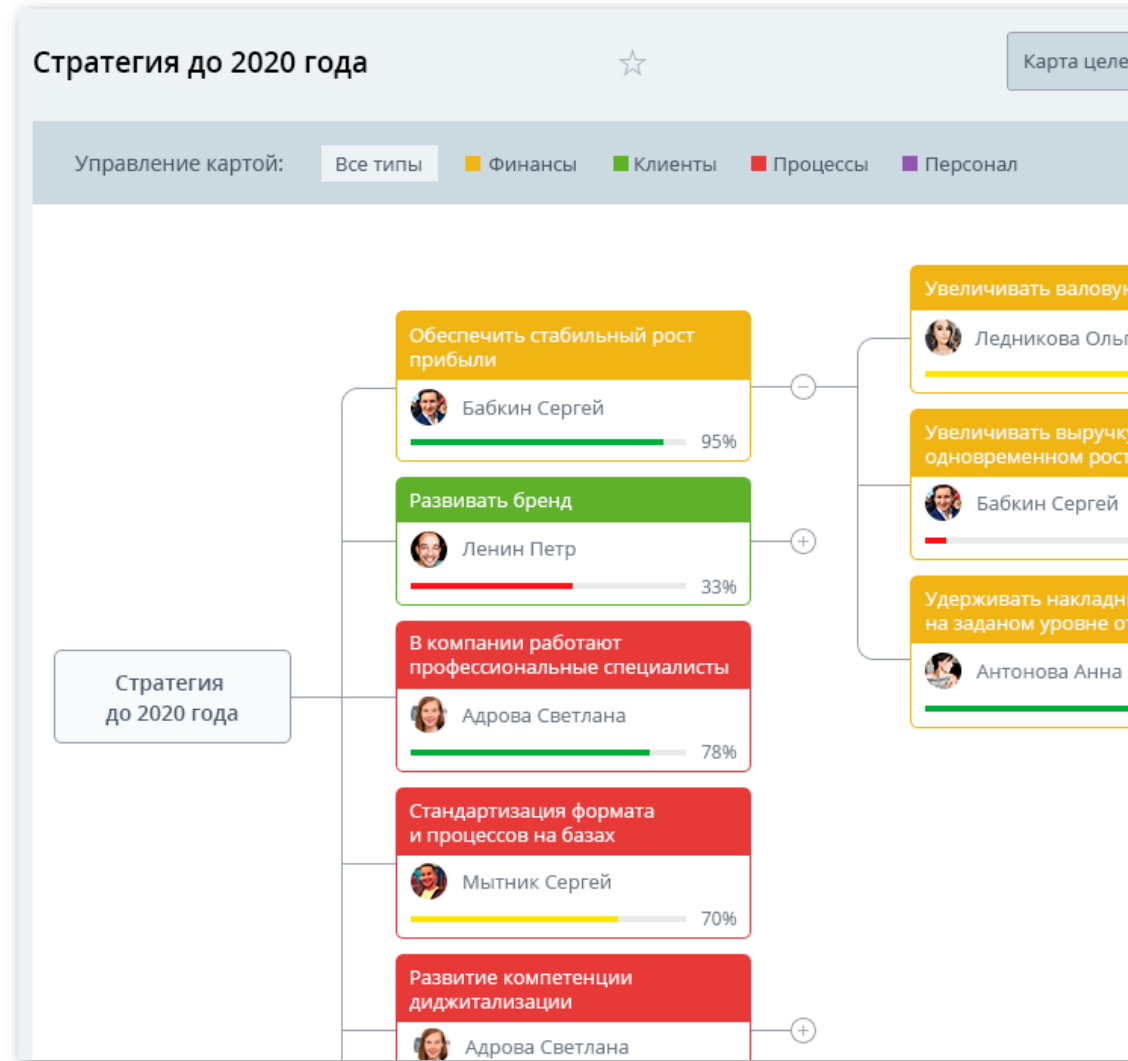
Стратегия до 2020 года

☆

Карта целе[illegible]

Управление картой: Все типы Финансы Клиенты Процессы Персонал

Стратегия до 2020 года

Обеспечить стабильный рост прибыли
Бабкин Сергей
95%

Развивать бренд
Ленин Петр
33%

В компании работают профессиональные специалисты
Адрова Светлана
78%

Стандартизация формата и процессов на базах
Мытник Сергей
70%

Развитие компетенции диджитализации
Адрова Светлана

Увеличивать валову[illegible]
Ледникова Ольг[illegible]

Увеличивать выручк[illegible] одновременном рост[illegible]
Бабкин Сергей

Удерживать накладн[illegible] на заданом уровне о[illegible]
Антонова Анна